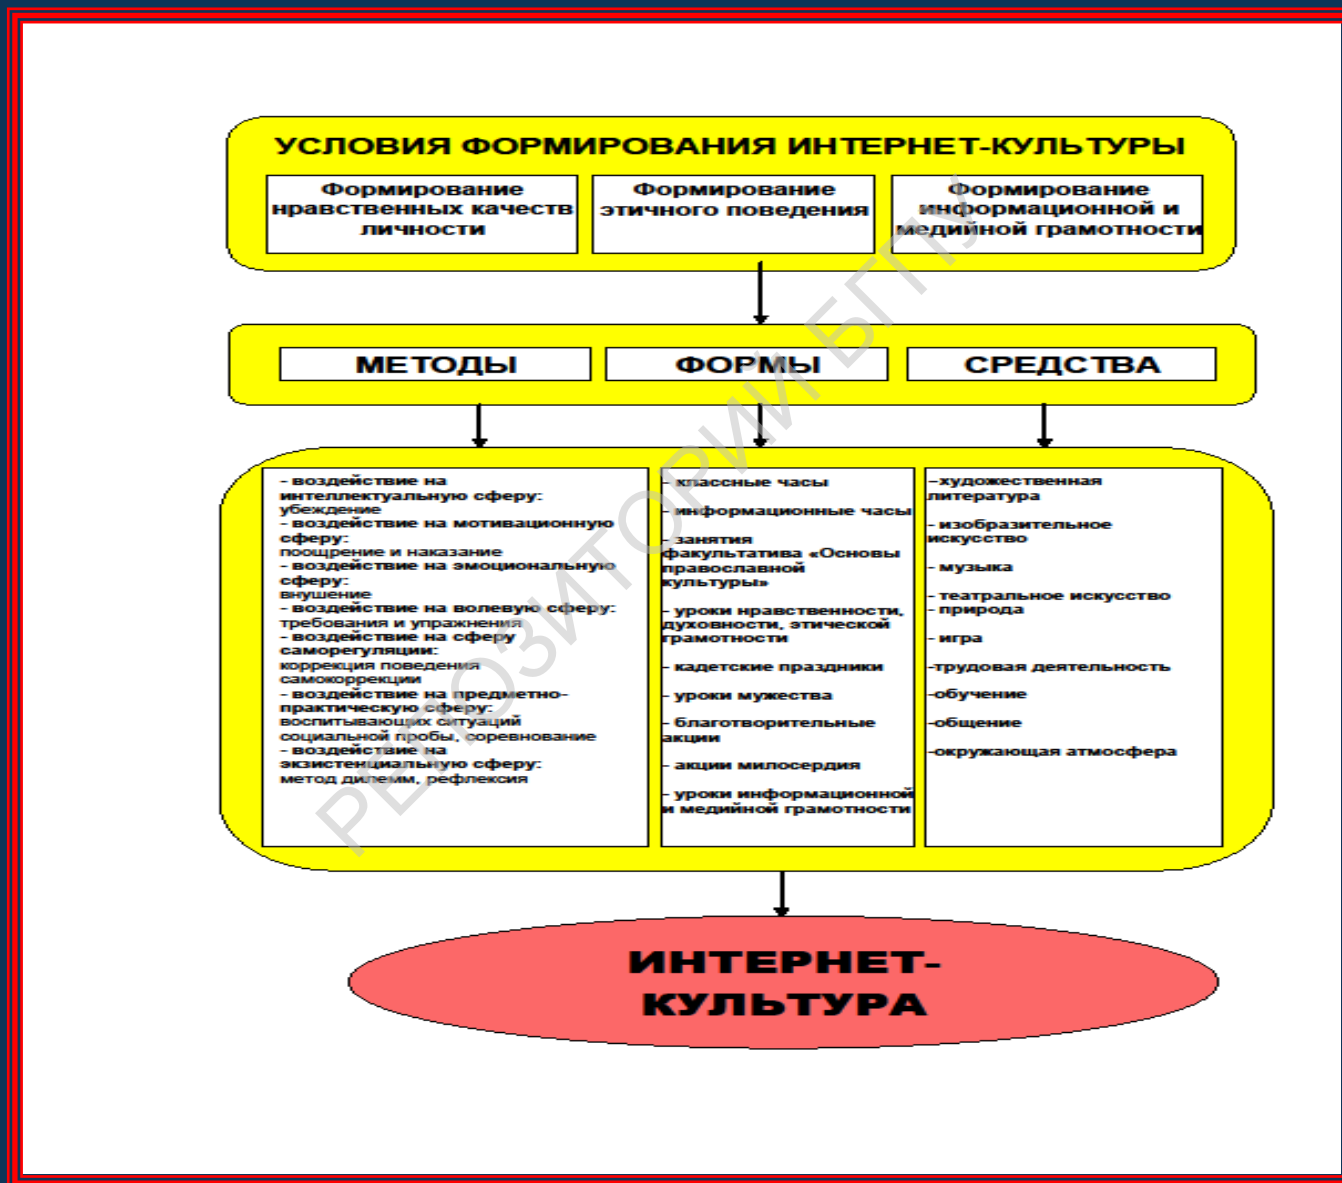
УСЛОВИЯ ФОРМИРОВАНИЯ ИНТЕРНЕТ-КУЛЬТУРЫ

Формирование нравственных качеств личности

Формирование этичного поведения

Формирование информационной и медийной грамотности

МЕТОДЫ

ФОРМЫ

СРЕДСТВА

- воздействие на интеллектуальную сферу: убеждение
- воздействие на мотивационную сферу: поощрение и наказание
- воздействие на эмоциональную сферу: внушение
- воздействие на волевую сферу: требования и упражнения
- воздействие на сферу саморегуляции: коррекция поведения самокоррекции
- воздействие на предметно-практическую сферу: воспитывающих ситуаций социальной пробы, соревнование
- воздействие на экзистенциальную сферу: метод дилемм, рефлексия

- классные часы
- информационные часы
- занятия факультатива «Основы православной культуры»
- уроки нравственности, духовности, этической грамотности
- кадетские праздники
- уроки мужества
- благотворительные акции
- акции милосердия
- уроки информационной и медийной грамотности

–художественная литература
- изобразительное искусство
- музыка
- театральное искусство
- природа
- игра
-трудовая деятельность
-обучение
-общение
-окружающая атмосфера

ИНТЕРНЕТ-КУЛЬТУРА

РЕПОЗИТОРИЙ БГПУ